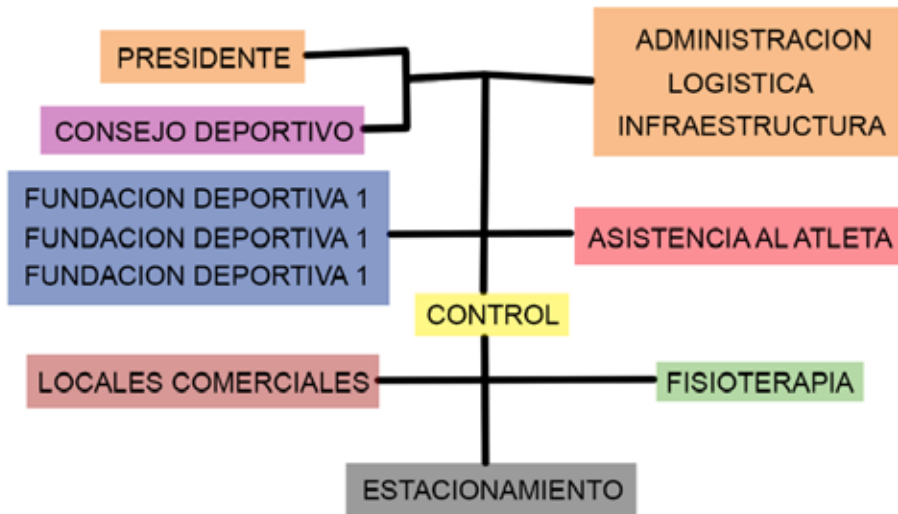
PRESIDENTE

CONSEJO DEPORTIVO

ADMINISTRACION
LOGISTICA
INFRAESTRUCTURA

FUNDACION DEPORTIVA 1
FUNDACION DEPORTIVA 1
FUNDACION DEPORTIVA 1

ASISTENCIA AL ATLETA

CONTROL

LOCALES COMERCIALES

FISIOTERAPIA

ESTACIONAMIENTO